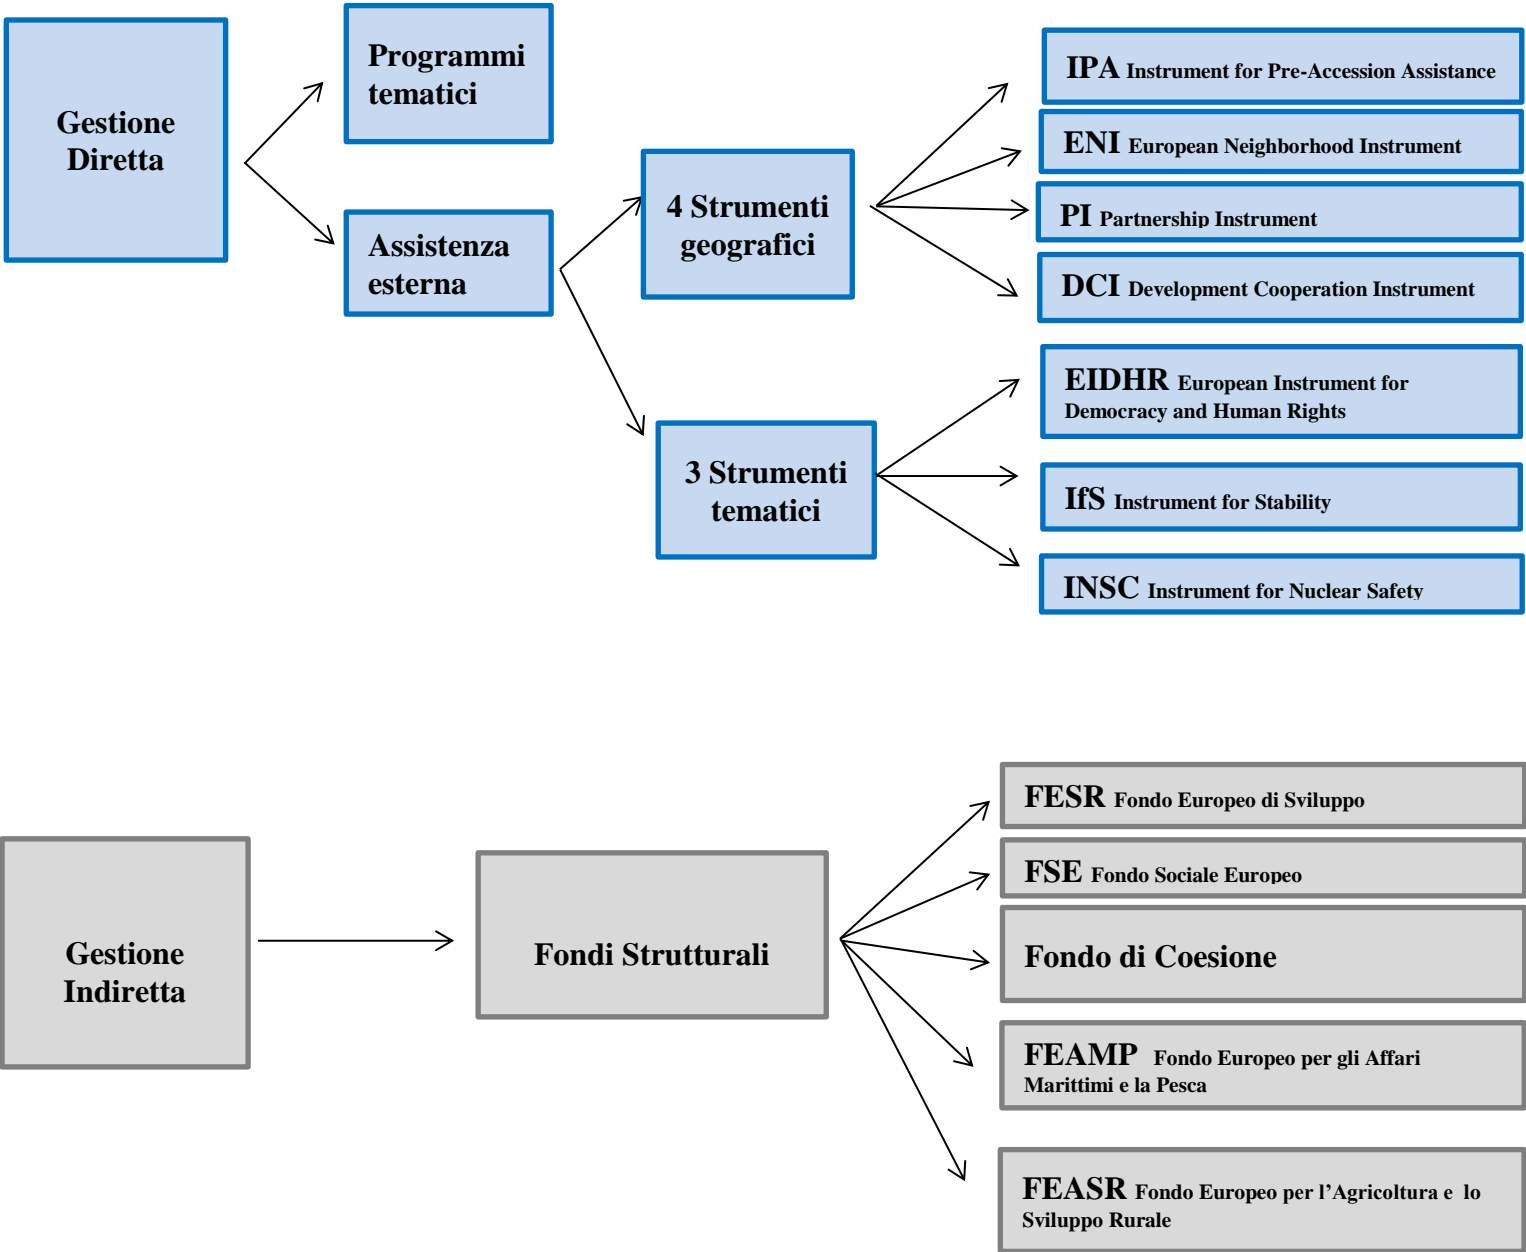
Gestione Diretta

Programmi tematici

Assistenza esterna

4 Strumenti geografici

3 Strumenti tematici

IPA Instrument for Pre-Accession Assistance

ENI European Neighborhood Instrument

PI Partnership Instrument

DCI Development Cooperation Instrument

EIDHR European Instrument for Democracy and Human Rights

IfS Instrument for Stability

INSC Instrument for Nuclear Safety

Gestione Indiretta

Fondi Strutturali

FESR Fondo Europeo di Sviluppo

FSE Fondo Sociale Europeo

Fondo di Coesione

FEAMP Fondo Europeo per gli Affari Marittimi e la Pesca

FEASR Fondo Europeo per l'Agricoltura e lo Sviluppo Rurale